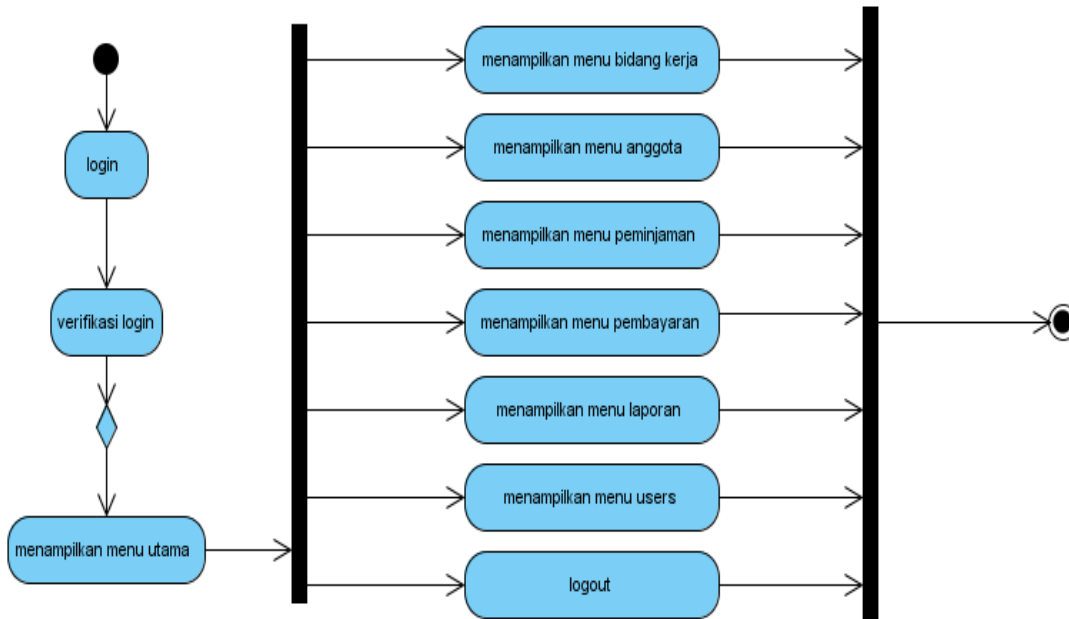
login

verifikasi login

menampilkan menu utama

menampilkan menu bidang kerja

menampilkan menu anggota

menampilkan menu peminjaman

menampilkan menu pembayaran

menampilkan menu laporan

menampilkan menu users

logout